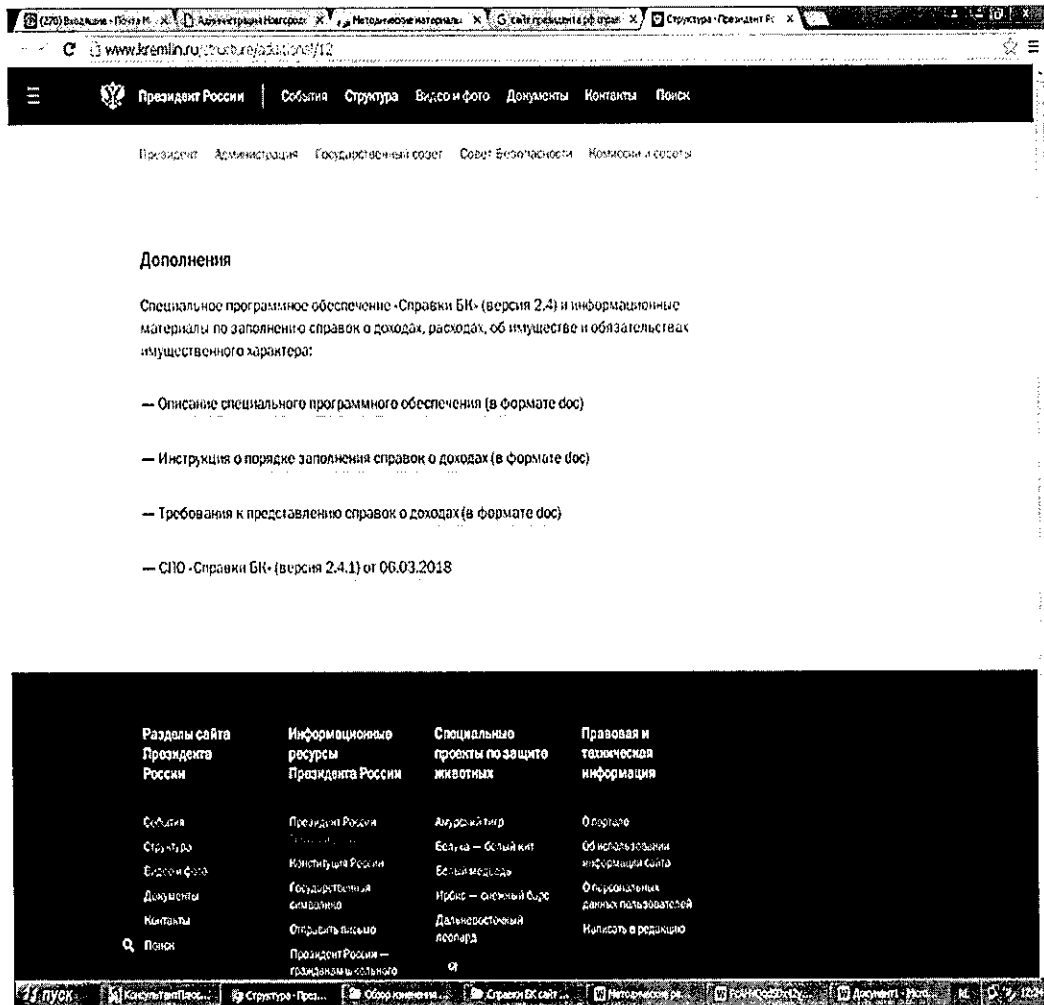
(270) Входящие - Почта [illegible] | Администрация Новгород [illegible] | Методические материалы | сайт президента рф справ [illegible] | Структура • Президент Р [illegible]

www.kremlin.ru/structure/additional/12

Президент России | События Структура Видео и фото Документы Контакты Поиск

Президент Администрация Государственный совет Совет Безопасности Комиссии и советы

Дополнения

Специальное программное обеспечение «Справки БК» (версия 2.4) и информационные материалы по заполнению справок о доходах, расходах, об имуществе и обязательствах имущественного характера:

— Описание специального программного обеспечения (в формате doc)

— Инструкция о порядке заполнения справок о доходах (в формате doc)

— Требования к представлению справок о доходах (в формате doc)

— СПО «Справки БК» (версия 2.4.1) от 06.03.2018

Разделы сайта Президента России

События
Структура
Видео и фото
Документы
Контакты
Поиск

Информационные ресурсы Президента России

Президент России
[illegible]
Конституция России
Государственная символика
Отправить письмо
Президент России — гражданам школьного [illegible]

Специальные проекты по защите животных

Амурский тигр
Белуха — белый кит
Белый медведь
Ирбис — снежный барс
Дальневосточный леопард

Правовая и техническая информация

О портале
Об использовании информации сайта
О персональных данных пользователей
Написать в редакцию

пуск | КонсультантПлюс | Структура • Прези... | Обзор изменения... | Справки БК сайт ... | Методические ре... | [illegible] | Документ1 - Micros... | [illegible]